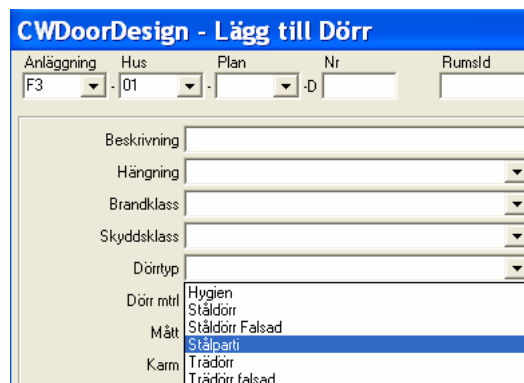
CWDoorDesign - Lägg till Dörr

Anläggning Hus Plan Nr RumsId

F3 - 01 - -D

Beskrivning

Hängning

Brandklass

Skyddsklass

Dörrtyp

Dörr mtrl

Mått

Karm

Hygien
Ståldörr
Ståldörr Falsad
Stålparti
Trädörr
Trädörr falsad